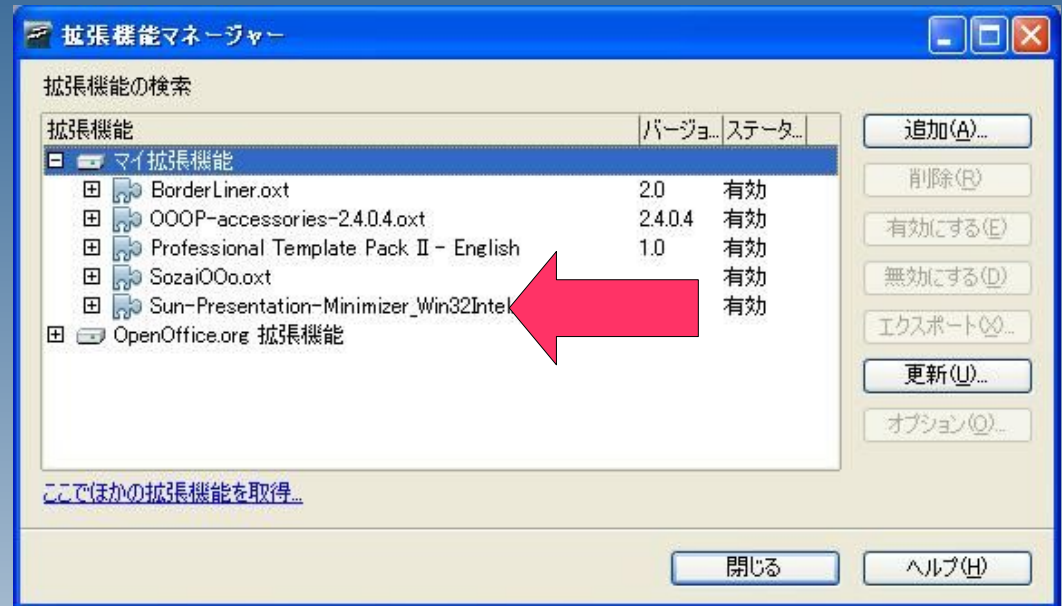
拡張機能マネージャー

拡張機能の検索

| 拡張機能 | バージョ... | ステータ... |
|---|---|---|
| マイ拡張機能 | | |
| BorderLiner.oxt | 2.0 | 有効 |
| OOOP-accessories-2.4.0.4.oxt | 2.4.0.4 | 有効 |
| Professional Template Pack II - English | 1.0 | 有効 |
| SozaiOOo.oxt | | 有効 |
| Sun-Presentation-Minimizer_Win32Intel | | 有効 |
| OpenOffice.org 拡張機能 | | |

追加(A)...
削除(R)
有効にする(E)
無効にする(D)
エクスポート(X)...
更新(U)...
オプション(O)...

ここでほかの拡張機能を取得...

閉じる
ヘルプ(H)